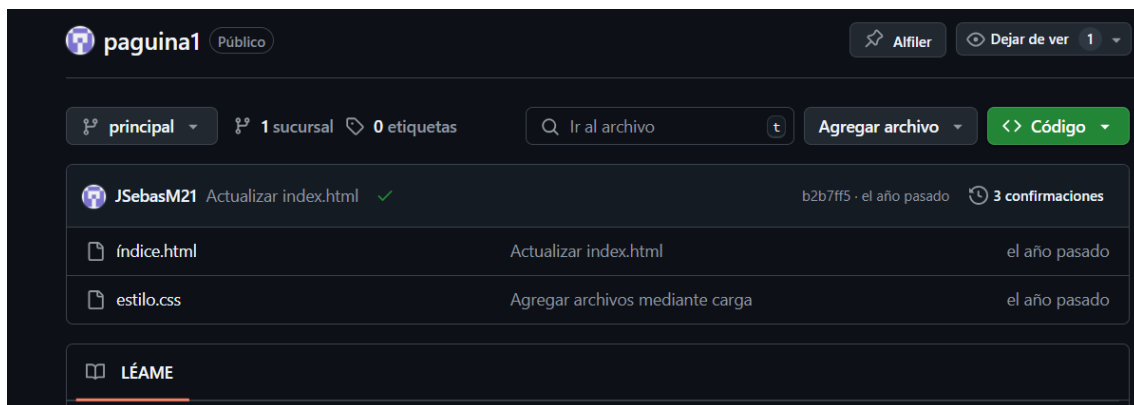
paguina1 Público

Alfiler

Dejar de ver 1

principal

1 sucursal

0 etiquetas

Ir al archivo

t

Agregar archivo

Código

JSebasM21 Actualizar index.html ✓

b2b7ff5 · el año pasado

3 confirmaciones

| | | |
|---|---|---|
| índice.html | Actualizar index.html | el año pasado |
| estilo.css | Agregar archivos mediante carga | el año pasado |

LÉAME